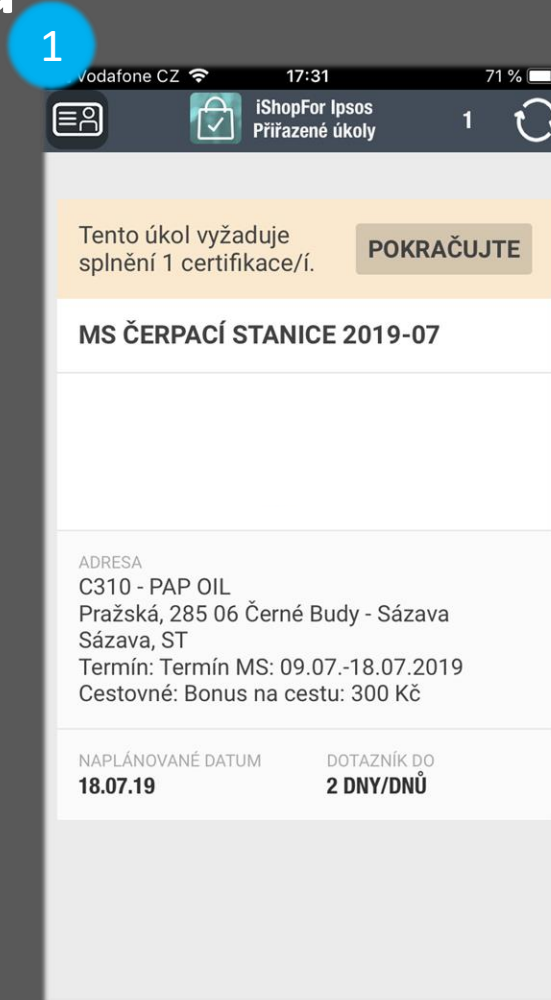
1

Vodafone CZ 17:31 71 %

iShopFor Ipsos
Přiřazené úkoly

1

Tento úkol vyžaduje splnění 1 certifikace/í.

POKRAČUJTE

MS ČERPACÍ STANICE 2019-07

ADRESA
C310 - PAP OIL
Pražská, 285 06 Černé Budy - Sázava
Sázava, ST
Termín: Termín MS: 09.07.-18.07.2019
Cestovné: Bonus na cestu: 300 Kč

NAPLÁNOVANÉ DATUM
18.07.19

DOTAZNÍK DO
2 DNY/DNŮ